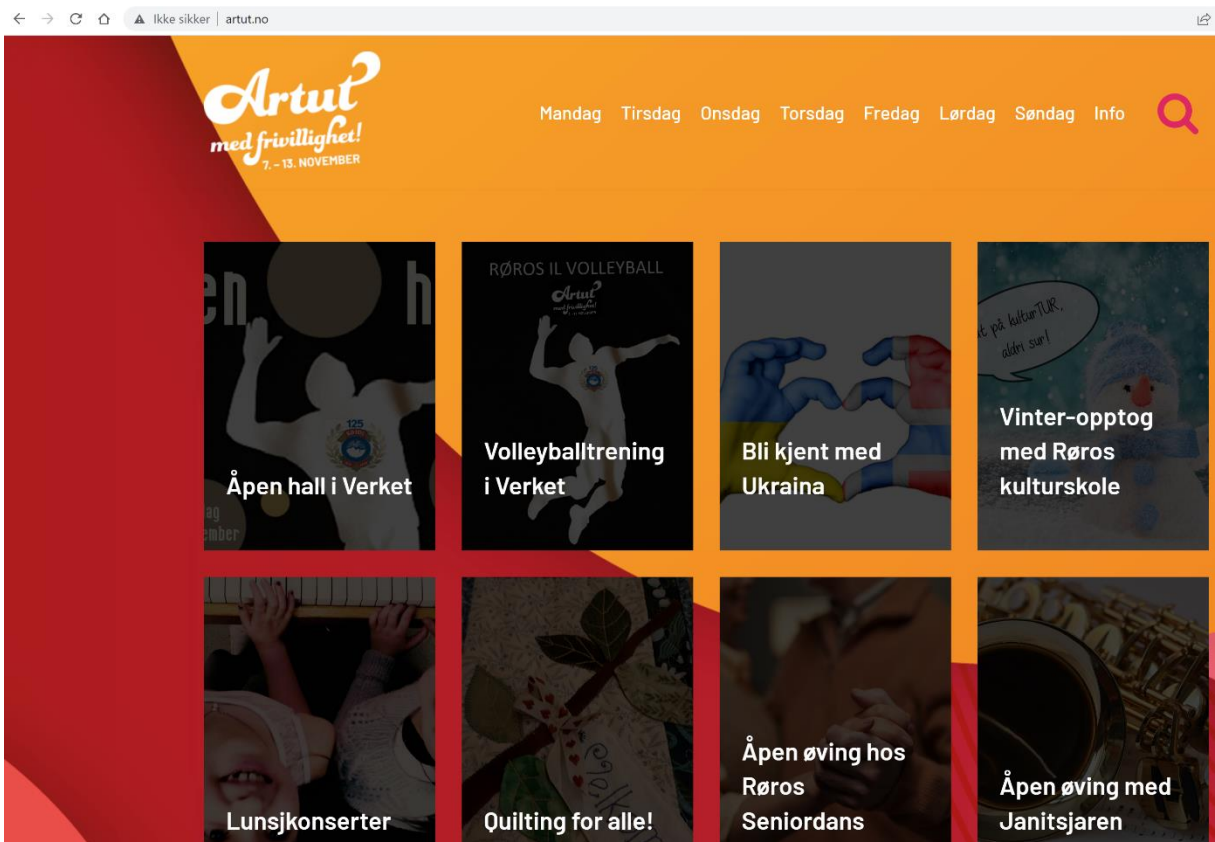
Ikke sikker | artut.no

Artut med frivillighet! 7. – 13. NOVEMBER

Mandag Tirsdag Onsdag Torsdag Fredag Lørdag Søndag Info

en h
125
ag
ember
Åpen hall i Verket

RØROS IL VOLLEYBALL
Artut med frivillighet!
Volleyballtrening i Verket

Bli kjent med Ukraina

Ut på kulturTUR, aldri sur!
Vinter-opptog med Røros kulturskole

Lunsjkonserter

Quilting for alle!

Åpen øving hos Røros Seniordans

Åpen øving med Janitsjaren